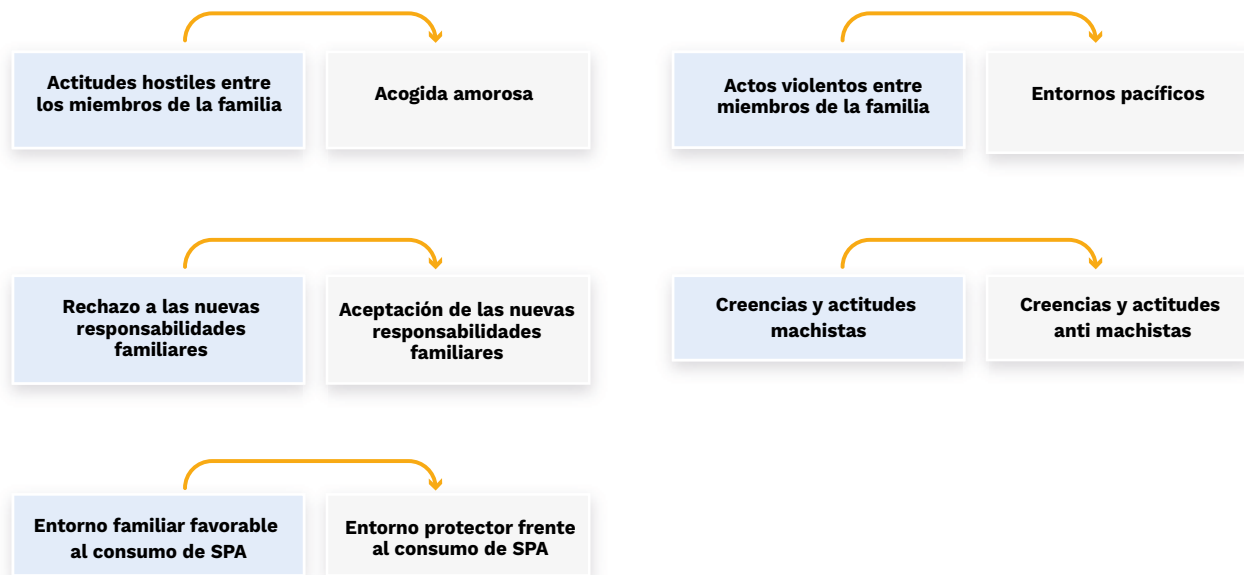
Actitudes hostiles entre los miembros de la familia

Acogida amorosa

Actos violentos entre miembros de la familia

Entornos pacíficos

Rechazo a las nuevas responsabilidades familiares

Aceptación de las nuevas responsabilidades familiares

Creencias y actitudes machistas

Creencias y actitudes anti machistas

Entorno familiar favorable al consumo de SPA

Entorno protector frente al consumo de SPA